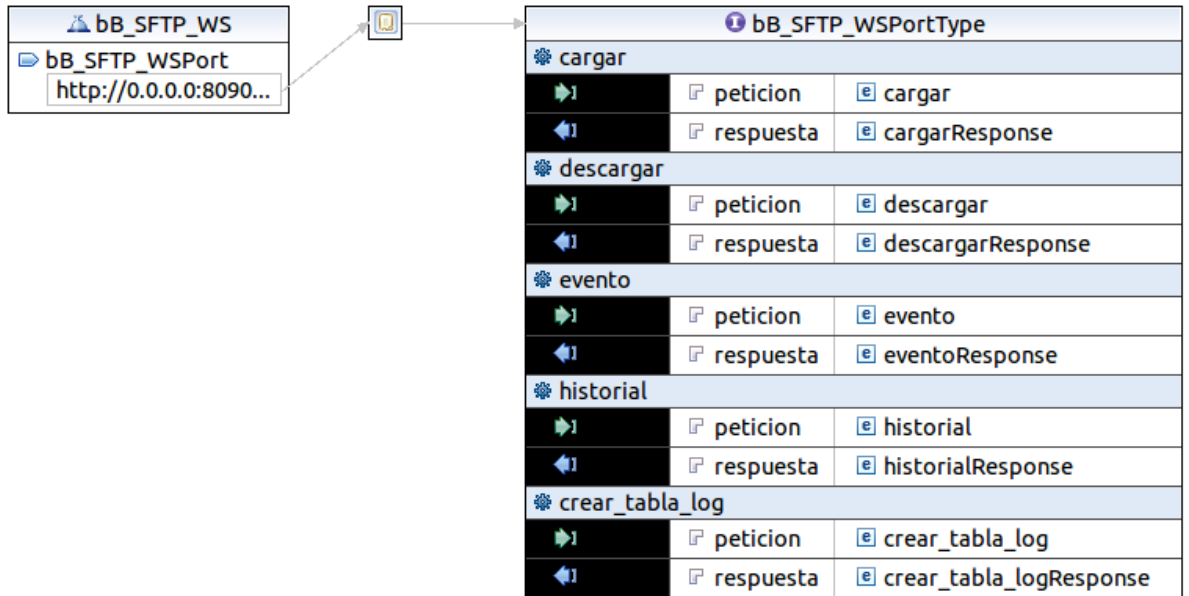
bB_SFTP_WS

bB_SFTP_WSPort

http://0.0.0.0:8090...

bB_SFTP_WSPortType

cargar

| | | |
|---|---|---|
| | peticion | cargar |
| | respuesta | cargarResponse |

descargar

| | | |
|---|---|---|
| | peticion | descargar |
| | respuesta | descargarResponse |

evento

| | | |
|---|---|---|
| | peticion | evento |
| | respuesta | eventoResponse |

historial

| | | |
|---|---|---|
| | peticion | historial |
| | respuesta | historialResponse |

crear_tabla_log

| | | |
|---|---|---|
| | peticion | crear_tabla_log |
| | respuesta | crear_tabla_logResponse |